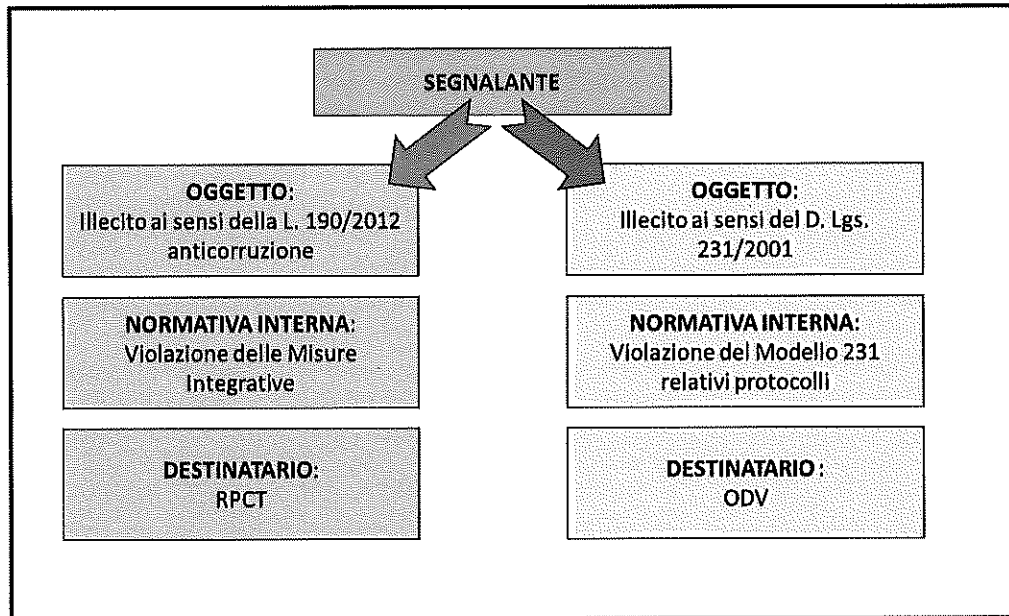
SEGNALANTE

OGGETTO:
Illecito ai sensi della L. 190/2012 anticorruzione

NORMATIVA INTERNA:
Violazione delle Misure Integrative

DESTINATARIO:
RPCT

OGGETTO:
Illecito ai sensi del D. Lgs. 231/2001

NORMATIVA INTERNA:
Violazione del Modello 231 relativi protocolli

DESTINATARIO :
ODV